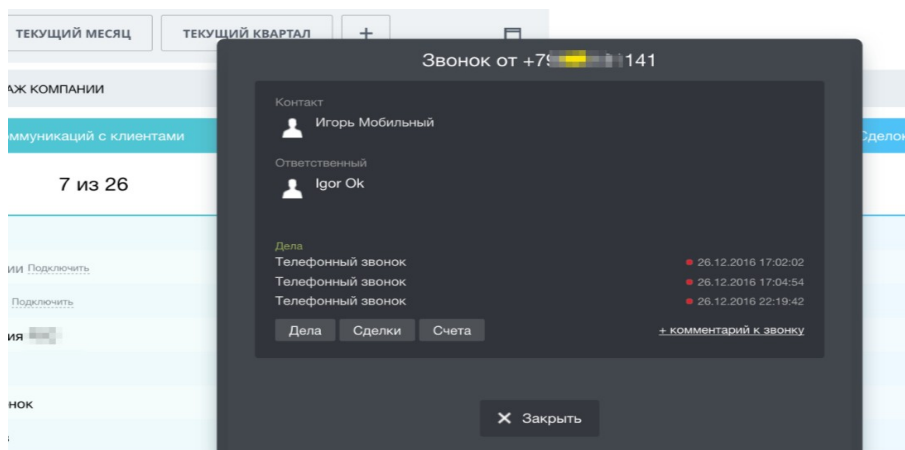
ТЕКУЩИЙ МЕСЯЦ
ТЕКУЩИЙ КВАРТАЛ
+

АЖ КОМПАНИИ

ммуникаций с клиентами

7 из 26

ии Подключить
Подключить
ия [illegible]

нок

Сделок

Звонок от +79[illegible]141

Контакт
Игорь Мобильный

Ответственный
Igor Ok

Дела
Телефонный звонок 26.12.2016 17:02:02
Телефонный звонок 26.12.2016 17:04:54
Телефонный звонок 26.12.2016 22:19:42

Дела
Сделки
Счета
+ комментарий к звонку

✕ Закрыть